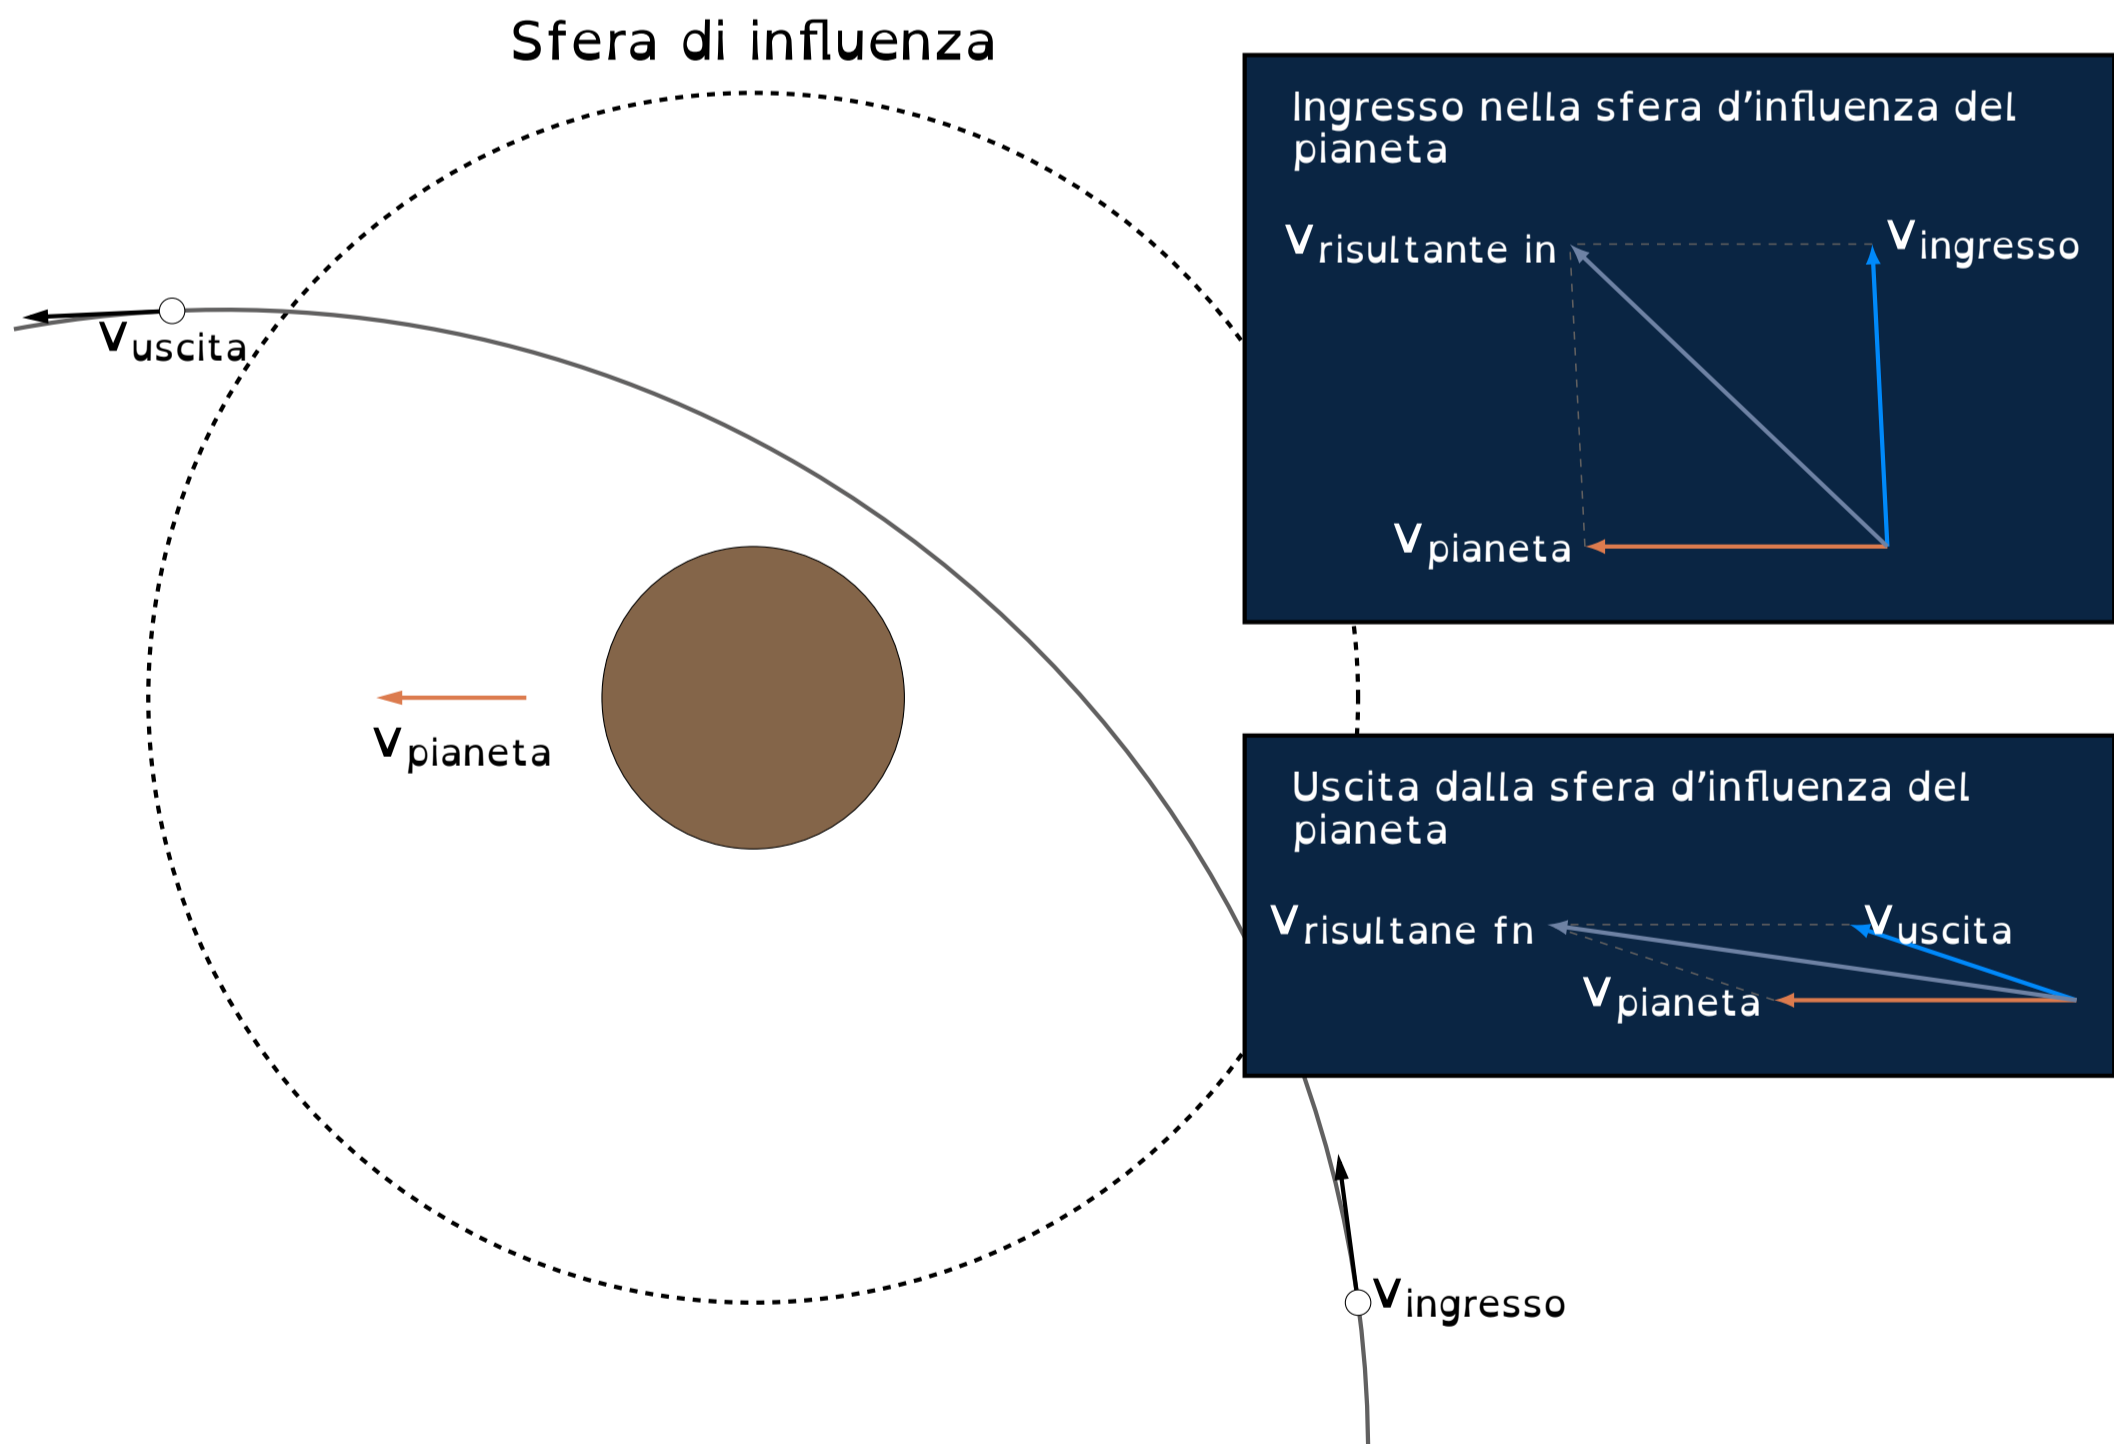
Sfera di influenza

$v_{uscita}$

$v_{pianeta}$

$v_{ingresso}$

Ingresso nella sfera d'influenza del pianeta

$v_{risultante\ in}$

$v_{ingresso}$

$v_{pianeta}$

Uscita dalla sfera d'influenza del pianeta

$v_{risultane\ fn}$

$v_{uscita}$

$v_{pianeta}$